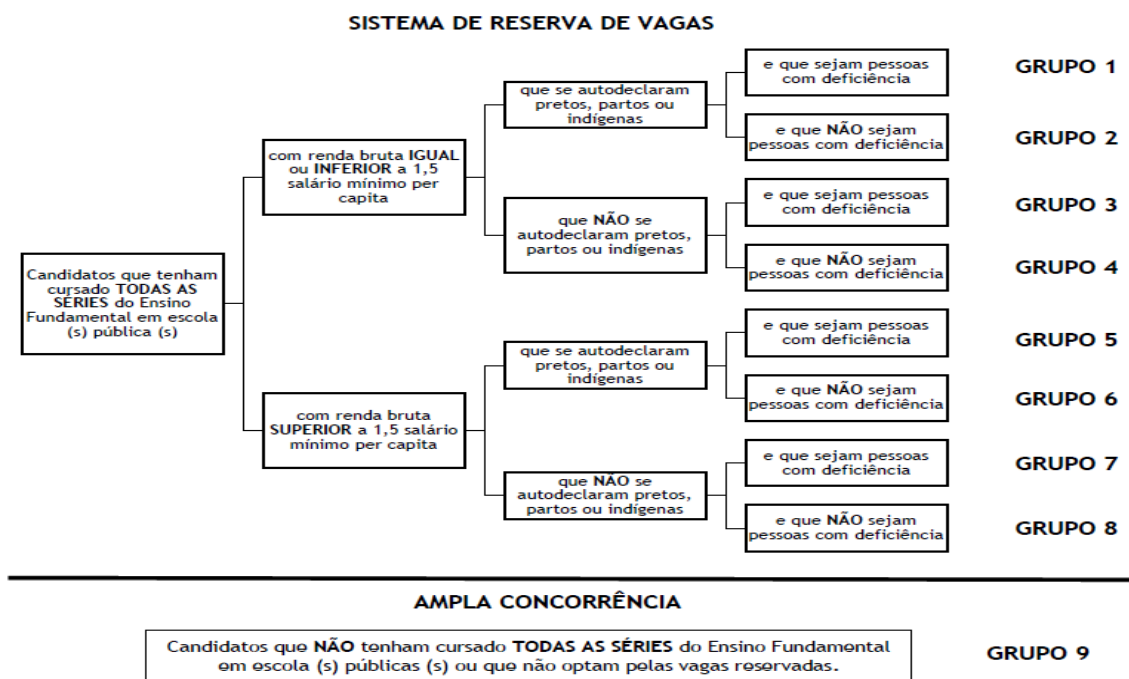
SISTEMA DE RESERVA DE VAGAS

Candidatos que tenham cursado TODAS AS SÉRIES do Ensino Fundamental em escola (s) pública (s)

com renda bruta IGUAL ou INFERIOR a 1,5 salário mínimo per capita

que se autodeclaram pretos, partos ou indígenas

e que sejam pessoas com deficiência

GRUPO 1

e que NÃO sejam pessoas com deficiência

GRUPO 2

que NÃO se autodeclaram pretos, partos ou indígenas

e que sejam pessoas com deficiência

GRUPO 3

e que NÃO sejam pessoas com deficiência

GRUPO 4

com renda bruta SUPERIOR a 1,5 salário mínimo per capita

que se autodeclaram pretos, partos ou indígenas

e que sejam pessoas com deficiência

GRUPO 5

e que NÃO sejam pessoas com deficiência

GRUPO 6

que NÃO se autodeclaram pretos, partos ou indígenas

e que sejam pessoas com deficiência

GRUPO 7

e que NÃO sejam pessoas com deficiência

GRUPO 8

AMPLA CONCORRÊNCIA

Candidatos que NÃO tenham cursado TODAS AS SÉRIES do Ensino Fundamental em escola (s) públicas (s) ou que não optam pelas vagas reservadas.

GRUPO 9